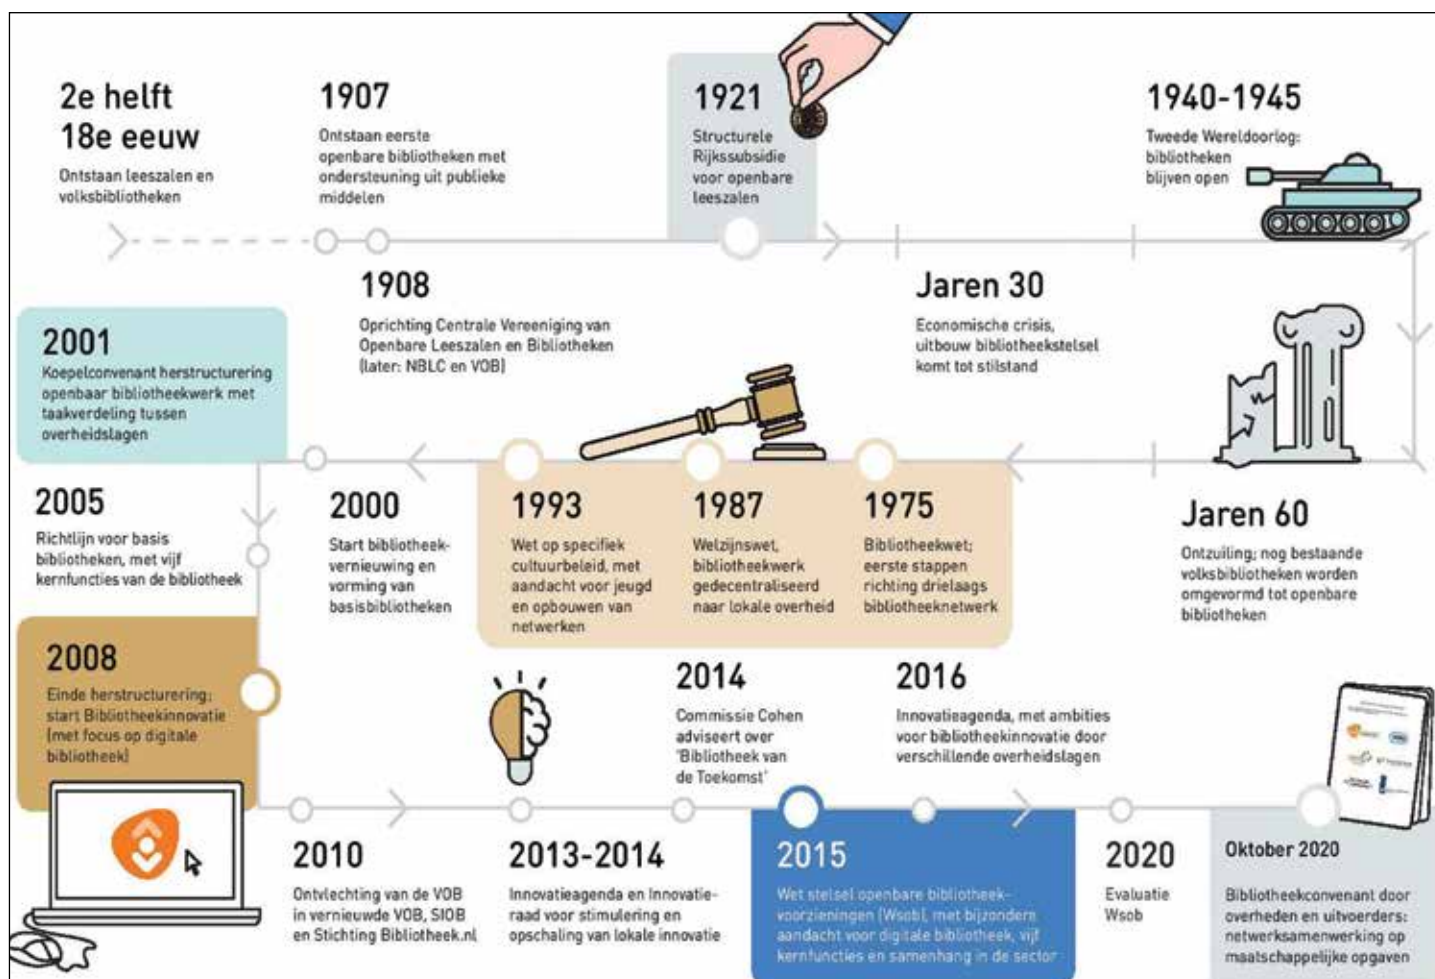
2e helft 18e eeuw
Ontstaan leeszalen en volksbibliotheken

1907
Ontstaan eerste openbare bibliotheken met ondersteuning uit publieke middelen

1921
Structurele Rijkssubsidie voor openbare leeszalen

1940-1945
Tweede Wereldoorlog: bibliotheken blijven open

1908
Oprichting Centrale Vereeniging van Openbare Leeszalen en Bibliotheken (later: NBLC en VOB)

Jaren 30
Economische crisis, uitbouw bibliotheekstelsel komt tot stilstand

2001
Koepelconvenant herstructurering openbaar bibliotheekwerk met taakverdeling tussen overheidslagen

2005
Richtlijn voor basis bibliotheken, met vijf kernfuncties van de bibliotheek

2000
Start bibliotheekvernieuwing en vorming van basisbibliotheken

1993
Wet op specifiek cultuurbeleid, met aandacht voor jeugd en opbouwen van netwerken

1987
Welzijnswet, bibliotheekwerk gedecentraliseerd naar lokale overheid

1975
Bibliotheekwet; eerste stappen richting drielaags bibliotheeknetwerk

Jaren 60
Ontzuiling; nog bestaande volksbibliotheken worden omgevormd tot openbare bibliotheken

2008
Einde herstructurering; start Bibliotheekinnovatie (met focus op digitale bibliotheek)

2014
Commissie Cohen adviseert over 'Bibliotheek van de Toekomst'

2016
Innovatieagenda, met ambities voor bibliotheekinnovatie door verschillende overheidslagen

2010
Ontvlechting van de VOB in vernieuwde VOB, SIOB en Stichting Bibliotheek.nl

2013-2014
Innovatieagenda en Innovatieraad voor stimulering en opschaling van lokale innovatie

2015
Wet stelsel openbare bibliotheekvoorzieningen (Wsob), met bijzondere aandacht voor digitale bibliotheek, vijf kernfuncties en samenhang in de sector

2020
Evaluatie Wsob

Oktober 2020
Bibliotheekconvenant door overheden en uitvoerders: netwerksamenwerking op maatschappelijke opgaven